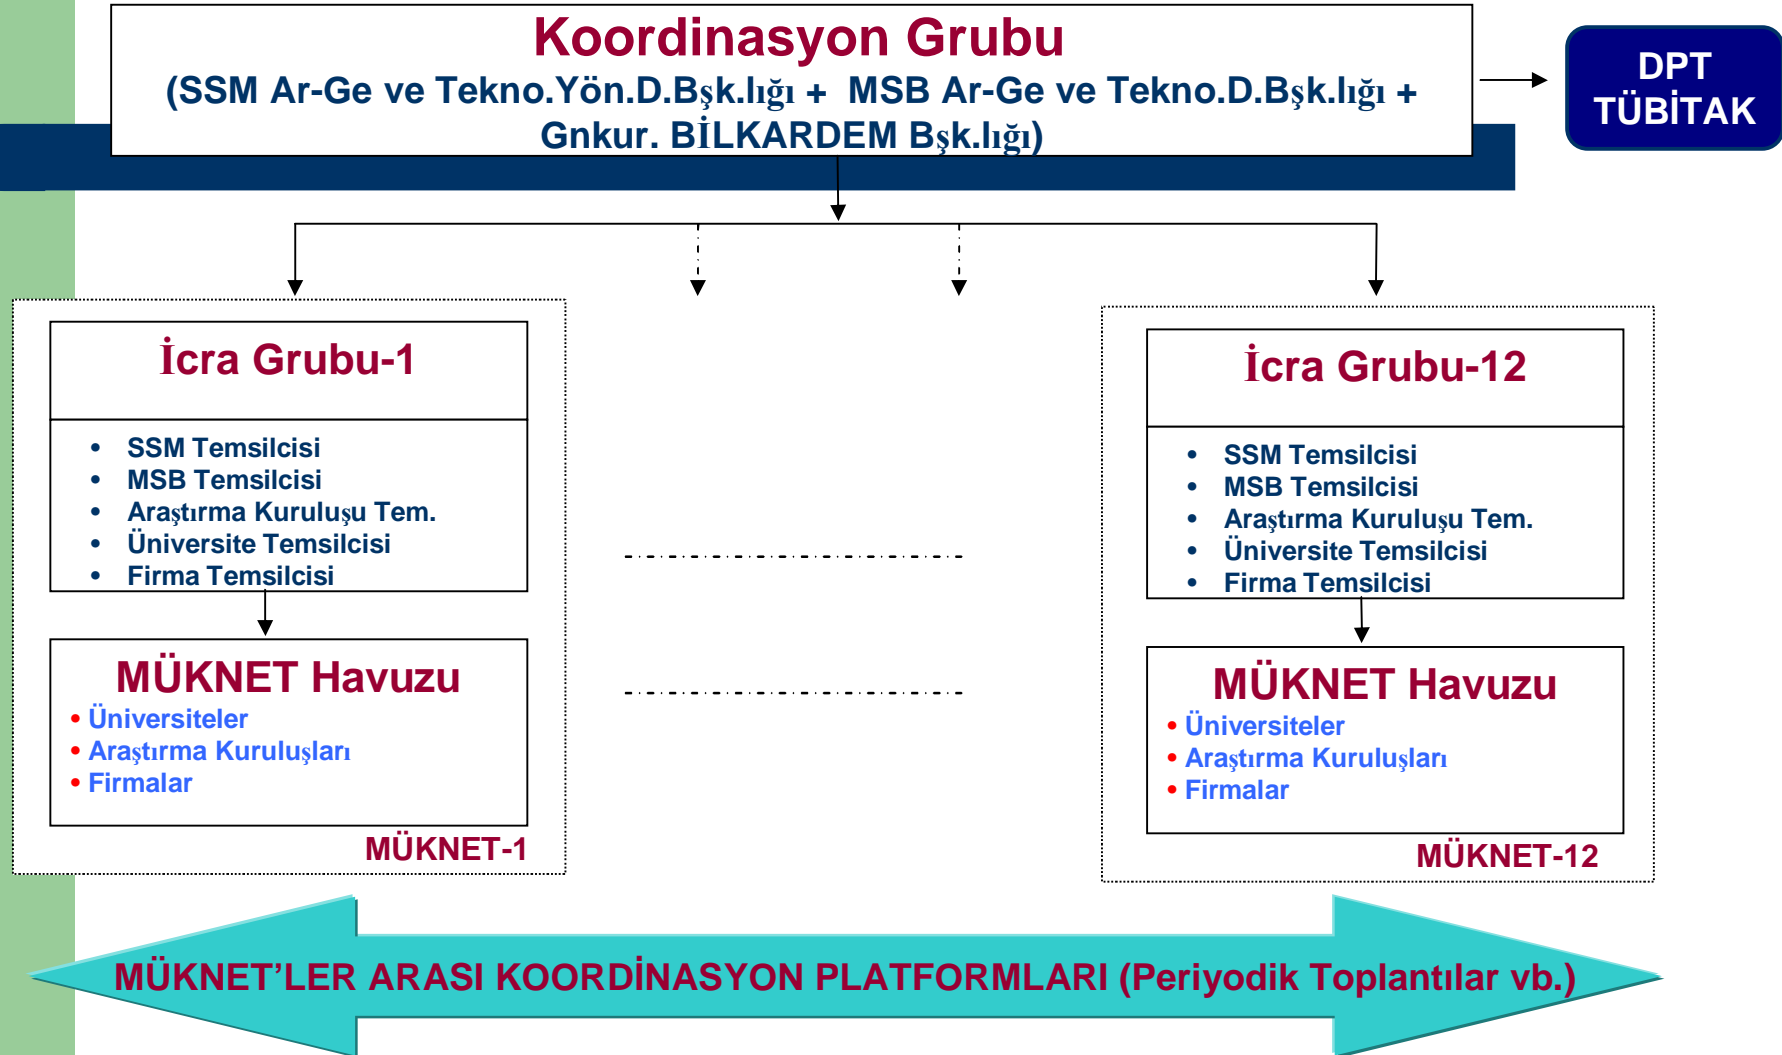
Koordinasyon Grubu
(SSM Ar-Ge ve Tekno.Yön.D.Bşk.lığı + MSB Ar-Ge ve Tekno.D.Bşk.lığı + Gnkur. BİLKARDEM Bşk.lığı)

DPT
TÜBİTAK

İcra Grubu-1

• SSM Temsilcisi
• MSB Temsilcisi
• Araştırma Kuruluşu Tem.
• Üniversite Temsilcisi
• Firma Temsilcisi

MÜKNET Havuzu
• Üniversiteler
• Araştırma Kuruluşları
• Firmalar

MÜKNET-1

İcra Grubu-12

• SSM Temsilcisi
• MSB Temsilcisi
• Araştırma Kuruluşu Tem.
• Üniversite Temsilcisi
• Firma Temsilcisi

MÜKNET Havuzu
• Üniversiteler
• Araştırma Kuruluşları
• Firmalar

MÜKNET-12

MÜKNET'LER ARASI KOORDİNASYON PLATFORMLARI (Periyodik Toplantılar vb.)